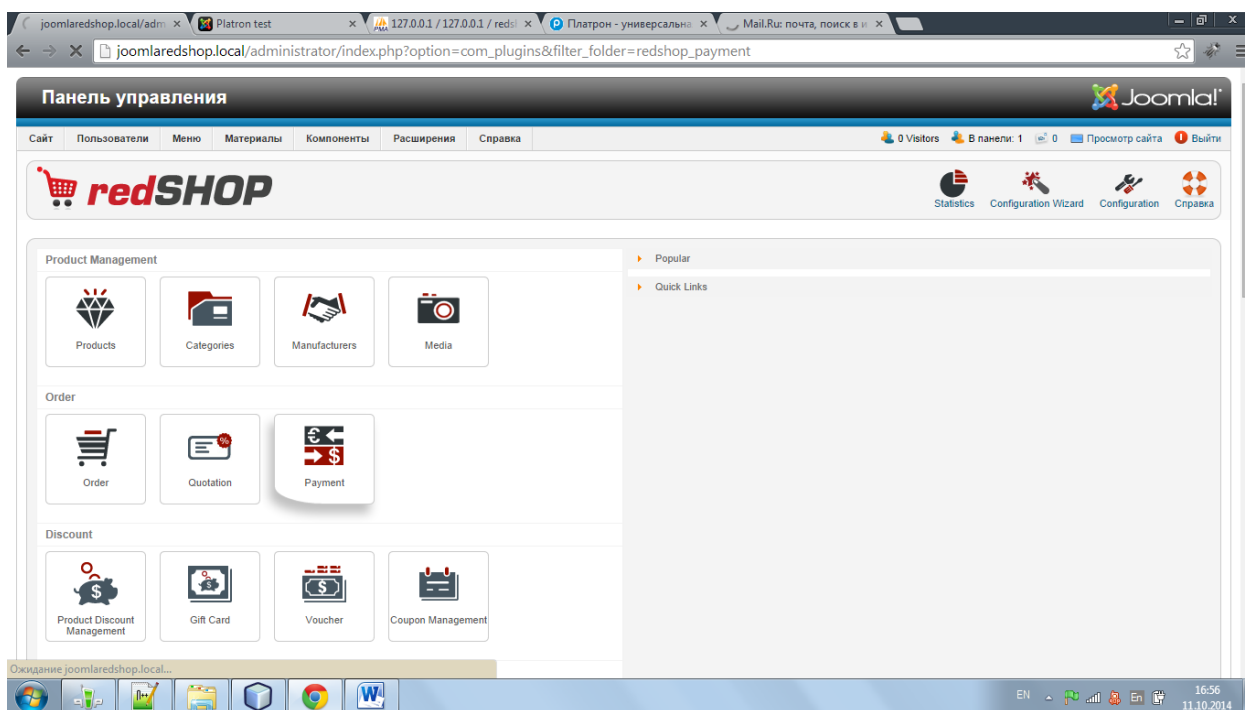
joomlaredshop.local/adm ×
Platron test ×
127.0.0.1 / 127.0.0.1 / redsl ×
Платрон - универсальна ×
Mail.Ru: почта, поиск в и ×

joomlaredshop.local/administrator/index.php?option=com_plugins&filter_folder=redshop_payment

Панель управления
Joomla!

Сайт | Пользователи | Меню | Материалы | Компоненты | Расширения | Справка
0 Visitors | В панели: 1 | 0 | Просмотр сайта | Выйти

redSHOP
Statistics | Configuration Wizard | Configuration | Справка

Product Management
Products | Categories | Manufacturers | Media

Order
Order | Quotation | Payment

Discount
Product Discount Management | Gift Card | Voucher | Coupon Management

Popular
Quick Links

Ожидание joomlaredshop.local...

EN
16:56
11.10.2014